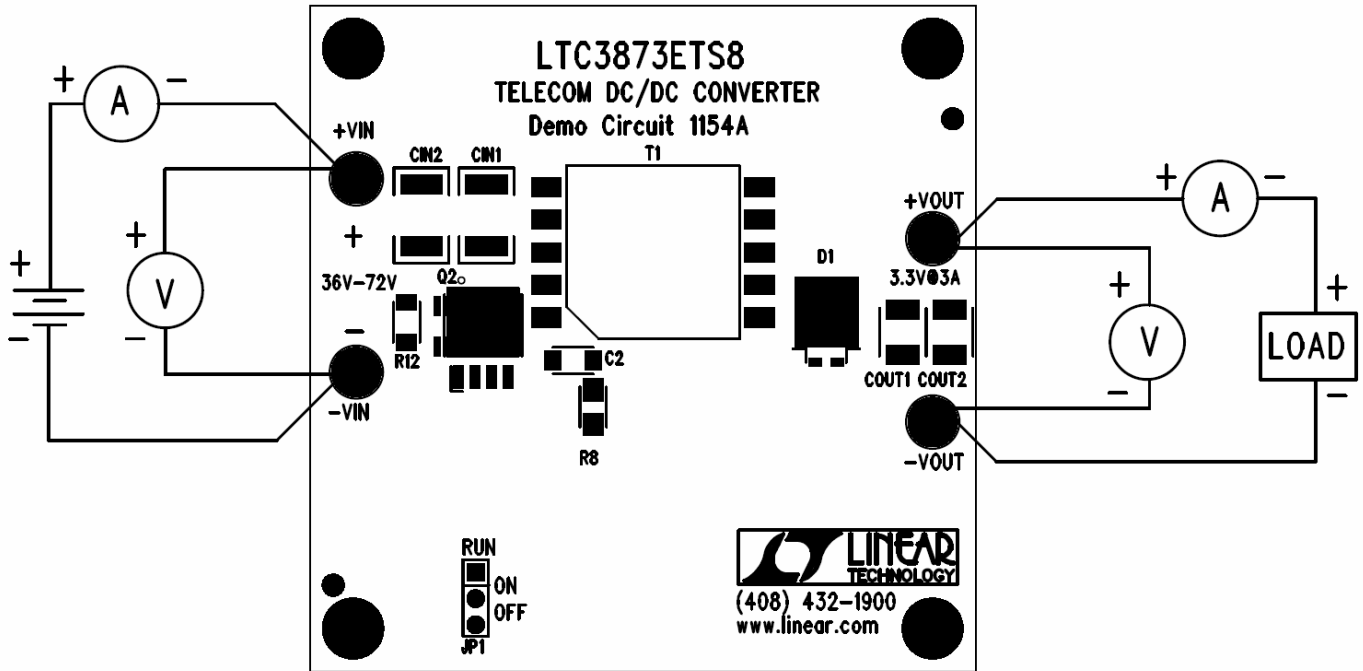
+ A −

+VIN

+ V −

+ −

+

36V-72V

−

-VIN

LTC3873ETS8
TELECOM DC/DC CONVERTER
Demo Circuit 1154A

CIN2 CIN1

T1

Q2

R12

C2

R8

D1

+VOUT

3.3V@3A

COUT1 COUT2

-VOUT

+ A −

+ V −

+ LOAD −

RUN
ON
OFF
JP1

LINEAR TECHNOLOGY
(408) 432-1900
www.linear.com